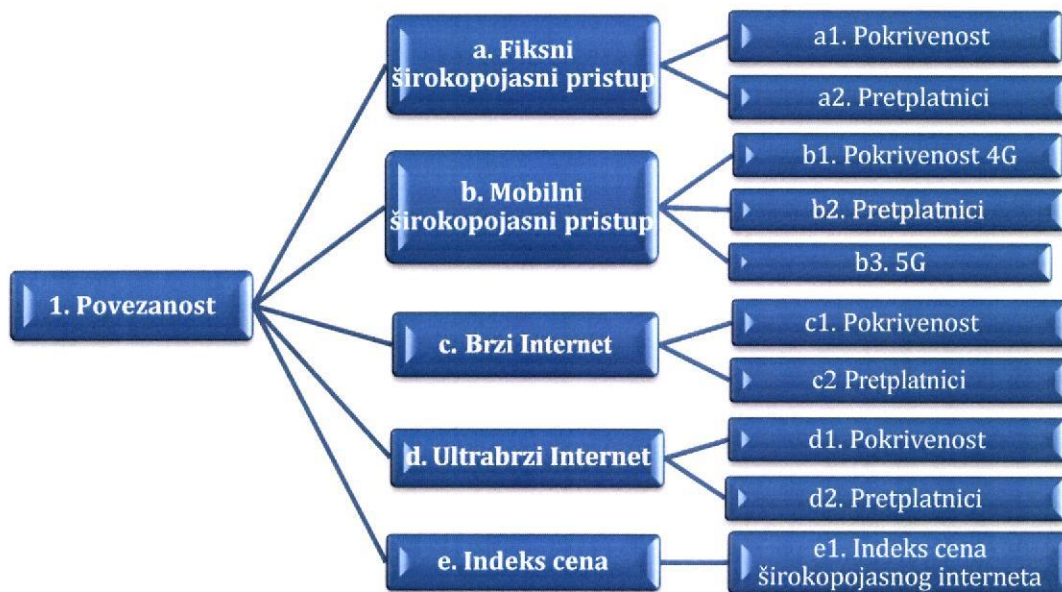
1. Povezanost

a. Fiksni širokopojasni pristup

a1. Pokrivenost

a2. Pretplatnici

b. Mobilni širokopojasni pristup

b1. Pokrivenost 4G

b2. Pretplatnici

b3. 5G

c. Brzi Internet

c1. Pokrivenost

c2 Pretplatnici

d. Ultrabrzi Internet

d1. Pokrivenost

d2. Pretplatnici

e. Indeks cena

e1. Indeks cena širokopojasnog interneta